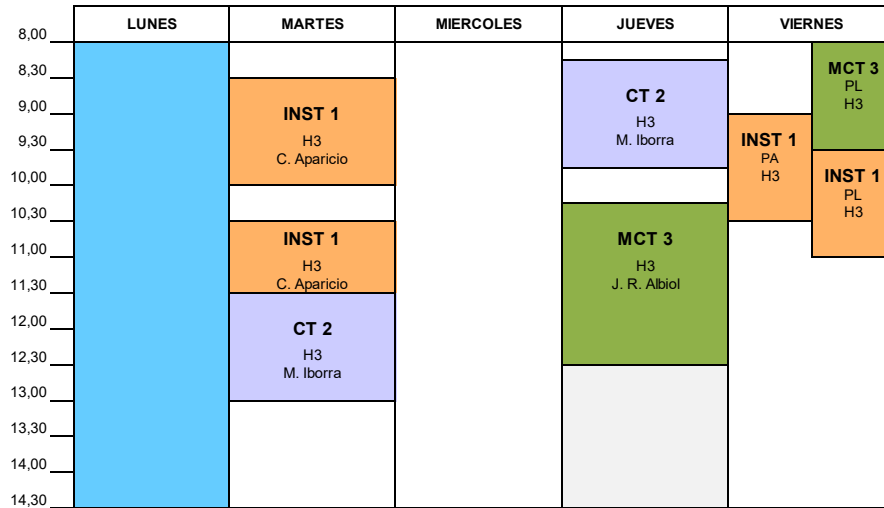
| | LUNES | MARTES | MIERCOLES | JUEVES | VIERNES |
|---|---|---|---|---|---|
| 8,00 | | | | | |
| 8,30 | | | | CT 2 H3 M. Iborra | MCT 3 PL H3 |
| 9,00 | | INST 1 H3 C. Aparicio | | | |
| 9,30 | | | | | INST 1 PA H3 |
| 10,00 | | | | | INST 1 PL H3 |
| 10,30 | | INST 1 H3 C. Aparicio | | MCT 3 H3 J. R. Albiol | |
| 11,00 | | | | | |
| 11,30 | | CT 2 H3 M. Iborra | | | |
| 12,00 | | | | | |
| 12,30 | | | | | |
| 13,00 | | | | | |
| 13,30 | | | | | |
| 14,00 | | | | | |
| 14,30 | | | | | |